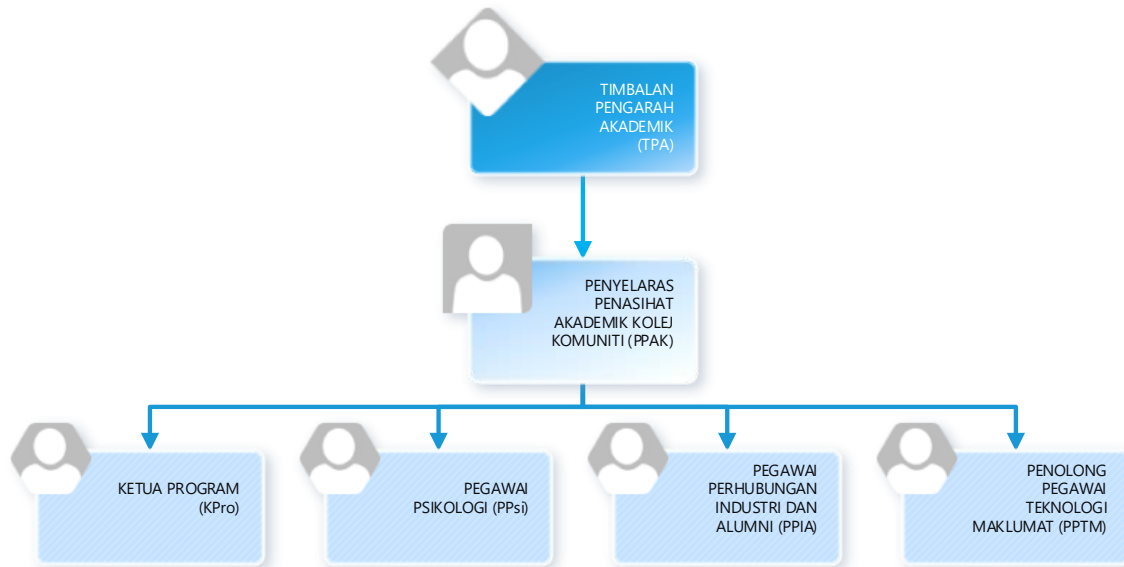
TIMBALAN PENGARAH AKADEMIK (TPA)

PENYELARAS PENASIHAT AKADEMIK KOLEJ KOMUNITI (PPAK)

KETUA PROGRAM (KPro)

PEGAWAI PSIKOLOGI (PPsi)

PEGAWAI PERHUBUNGAN INDUSTRI DAN ALUMNI (PPIA)

PENOLONG PEGAWAI TEKNOLOGI MAKLUMAT (PPTM)